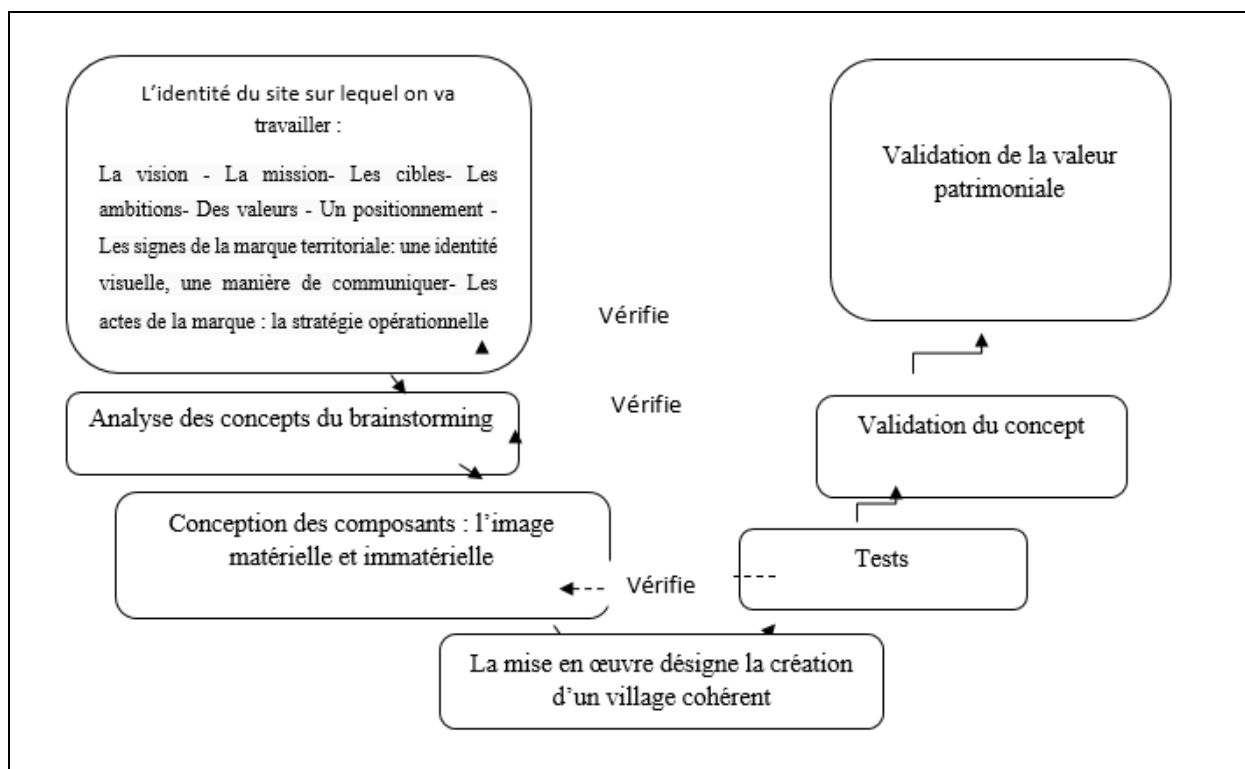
L'identité du site sur lequel on va travailler :

La vision - La mission- Les cibles- Les ambitions- Des valeurs - Un positionnement - Les signes de la marque territoriale: une identité visuelle, une manière de communiquer- Les actes de la marque : la stratégie opérationnelle

Validation de la valeur patrimoniale

Vérifie

Analyse des concepts du brainstorming

Vérifie

Validation du concept

Conception des composants : l'image matérielle et immatérielle

Vérifie

Tests

La mise en œuvre désigne la création d'un village cohérent